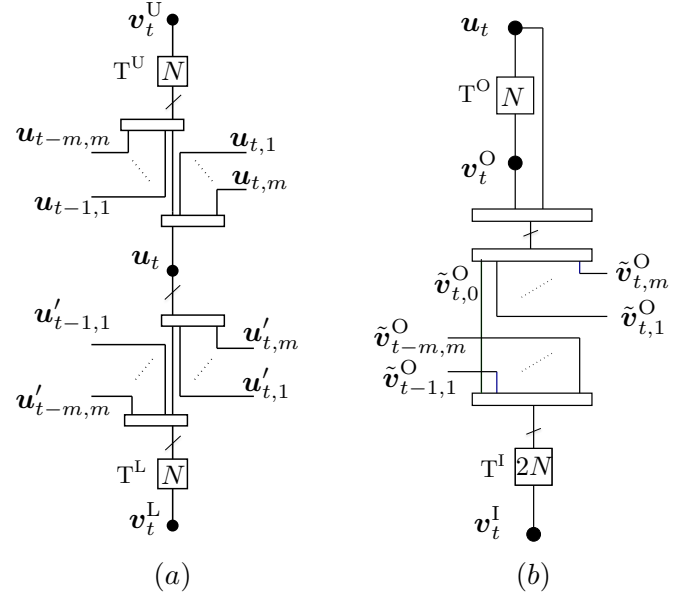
$\boldsymbol{v}_t^{\mathrm{U}}$
$\mathrm{T}^{\mathrm{U}}$ $N$
$\boldsymbol{u}_{t-m,m}$
$\boldsymbol{u}_{t,1}$
$\boldsymbol{u}_{t,m}$
$\boldsymbol{u}_{t-1,1}$
$\boldsymbol{u}_t$
$\boldsymbol{u}'_{t-1,1}$
$\boldsymbol{u}'_{t,m}$
$\boldsymbol{u}'_{t,1}$
$\boldsymbol{u}'_{t-m,m}$
$\mathrm{T}^{\mathrm{L}}$ $N$
$\boldsymbol{v}_t^{\mathrm{L}}$
$(a)$

$\boldsymbol{u}_t$
$\mathrm{T}^{\mathrm{O}}$ $N$
$\boldsymbol{v}_t^{\mathrm{O}}$
$\tilde{\boldsymbol{v}}_{t,0}^{\mathrm{O}}$
$\tilde{\boldsymbol{v}}_{t,m}^{\mathrm{O}}$
$\tilde{\boldsymbol{v}}_{t,1}^{\mathrm{O}}$
$\tilde{\boldsymbol{v}}_{t-m,m}^{\mathrm{O}}$
$\tilde{\boldsymbol{v}}_{t-1,1}^{\mathrm{O}}$
$\mathrm{T}^{\mathrm{I}}$ $2N$
$\boldsymbol{v}_t^{\mathrm{I}}$
$(b)$